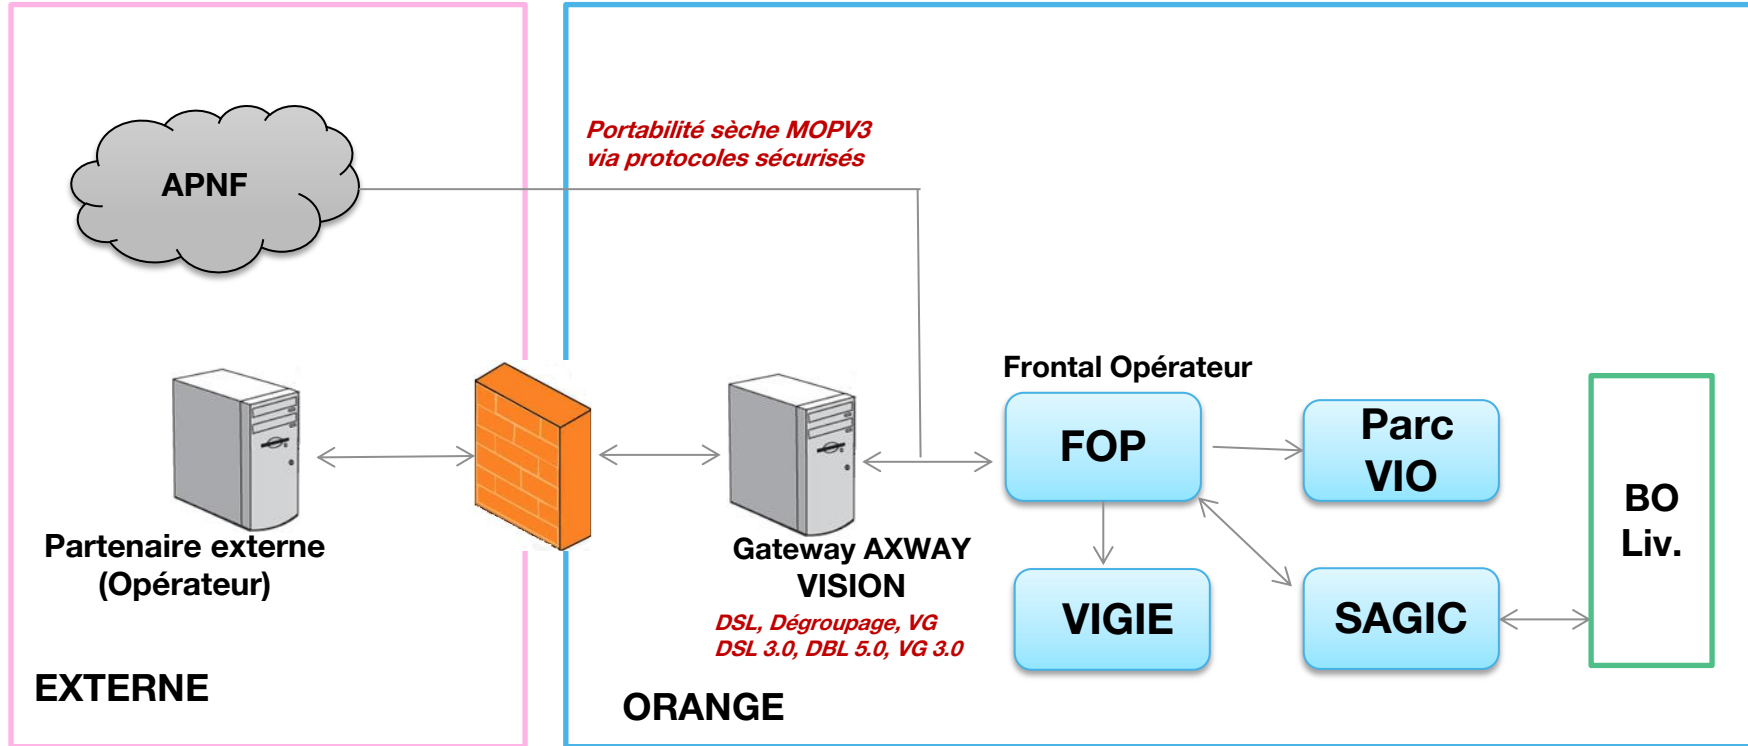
APNF

Portabilité sèche MOPV3
via protocoles sécurisés

Frontal Opérateur

FOP

Parc VIO

BO Liv.

Partenaire externe (Opérateur)

Gateway AXWAY VISION

DSL, Dégroupage, VG
DSL 3.0, DBL 5.0, VG 3.0

VIGIE

SAGIC

EXTERNE

ORANGE